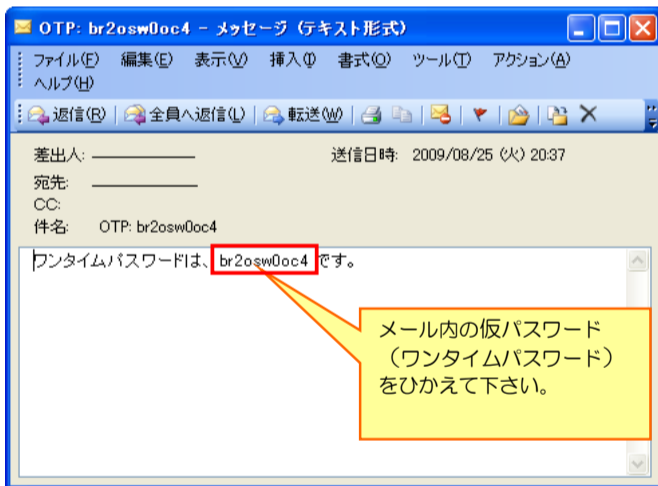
OTP: br2osw0oc4 - メッセージ (テキスト形式)

ファイル(F) 編集(E) 表示(V) 挿入(I) 書式(O) ツール(T) アクション(A) ヘルプ(H)

返信(R) | 全員へ返信(L) | 転送(W)

差出人:
送信日時: 2009/08/25 (火) 20:37
宛先:
CC:
件名: OTP: br2osw0oc4

ワンタイムパスワードは、br2osw0oc4 です。

メール内の仮パスワード
(ワンタイムパスワード)
をひかえて下さい。